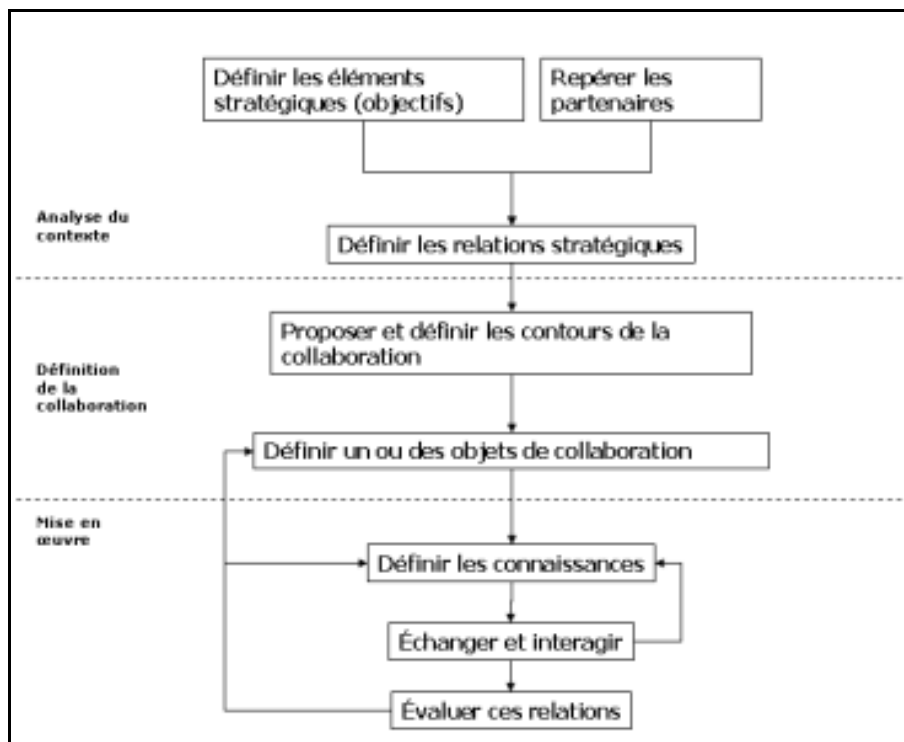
Définir les éléments stratégiques (objectifs)

Repérer les partenaires

Analyse du contexte

Définir les relations stratégiques

Proposer et définir les contours de la collaboration

Définition de la collaboration

Définir un ou des objets de collaboration

Mise en œuvre

Définir les connaissances

Échanger et interagir

Évaluer ces relations